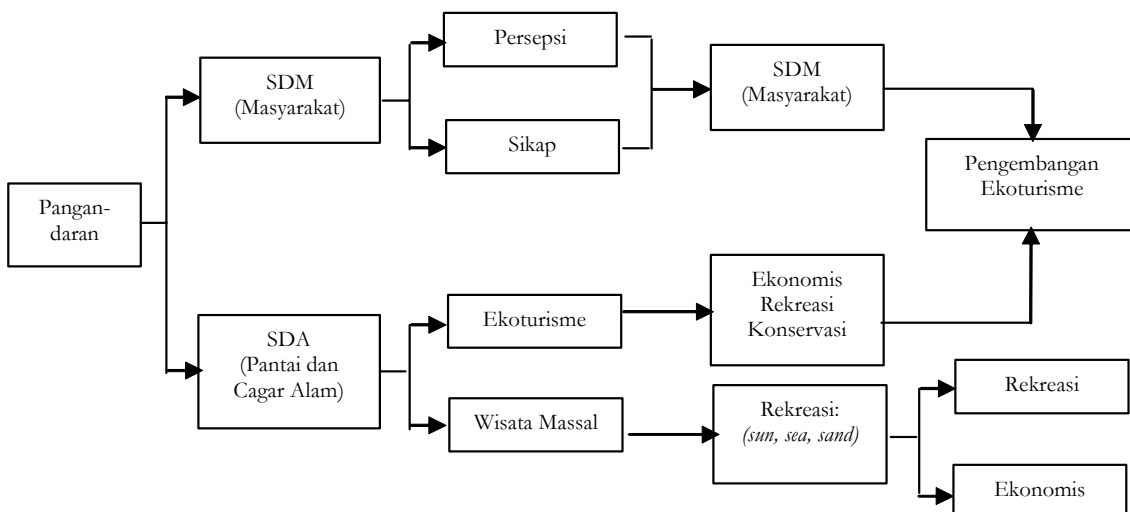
Pangandaran

SDM
(Masyarakat)

Persepsi

Sikap

SDM
(Masyarakat)

Pengembangan
Ekoturisme

SDA
(Pantai dan
Cagar Alam)

Ekoturisme

Ekonomis
Rekreasi
Konservasi

Wisata Massal

Rekreasi:
*(sun, sea, sand)*

Rekreasi

Ekonomis